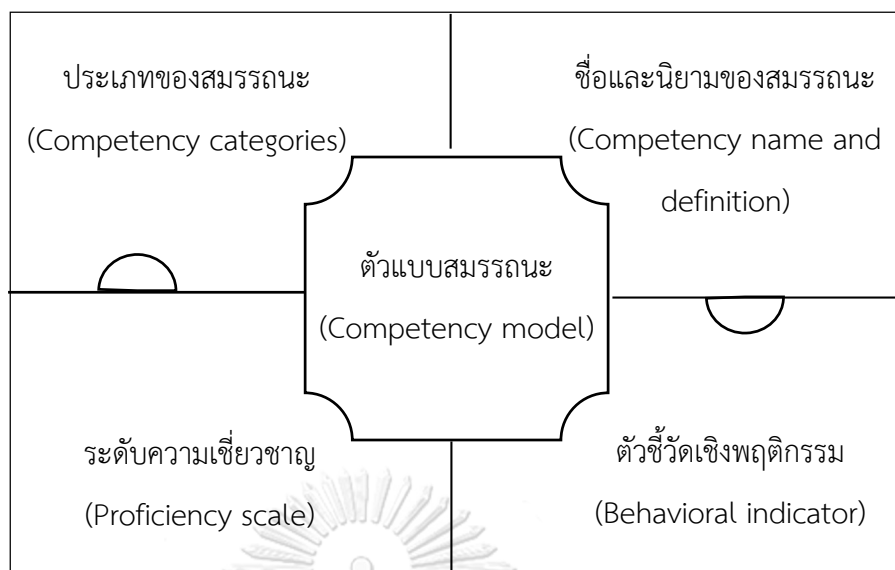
ประเภทของสมรรถนะ
(Competency categories)

ชื่อและนิยามของสมรรถนะ
(Competency name and definition)

ตัวแบบสมรรถนะ
(Competency model)

ระดับความเชี่ยวชาญ
(Proficiency scale)

ตัวชี้วัดเชิงพฤติกรรม
(Behavioral indicator)